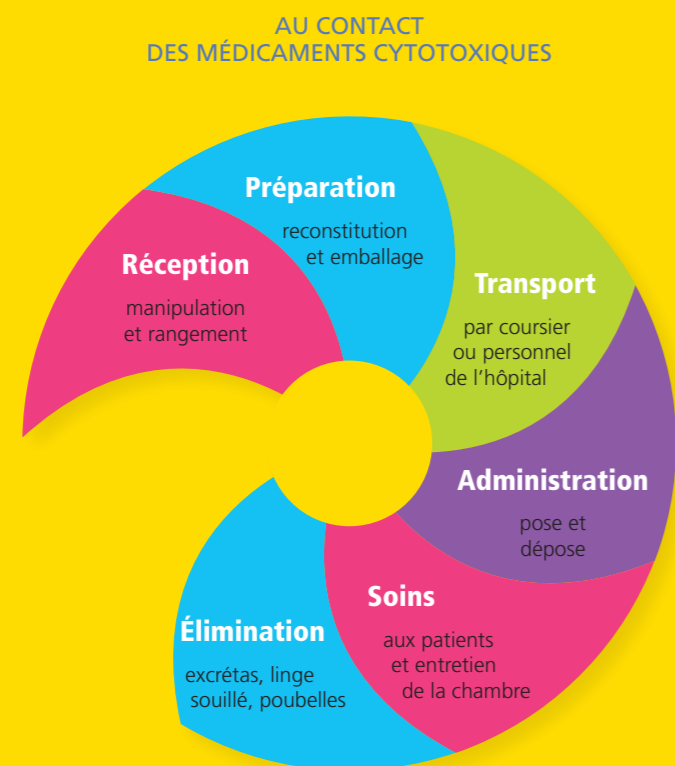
AU CONTACT
DES MÉDICAMENTS CYTOTOXIQUES

Préparation
reconstitution et emballage

Réception
manipulation et rangement

Transport
par coursier ou personnel de l'hôpital

Administration
pose et dépose

Soins
aux patients et entretien de la chambre

Élimination
excrétas, linge souillé, poubelles